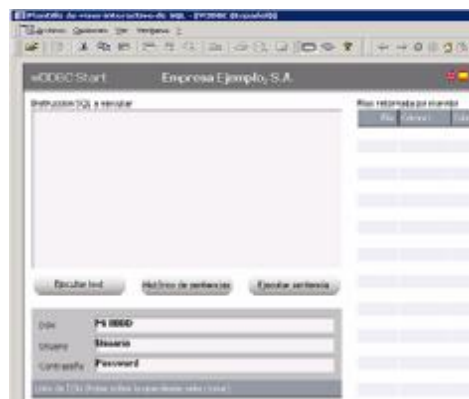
Plantilla de vista interactiva de SQL - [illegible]

Archivo Opciones Ver Ventana ?

wODBC Start Empresa Ejemplo, S.A.

Instrucción SQL a ejecutar

Filas retornadas por mandato

Ejecutar test Histórico de sentencias Ejecutar sentencia

DSN MS ODBC
Usuario Usuario
Contraseña Password

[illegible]